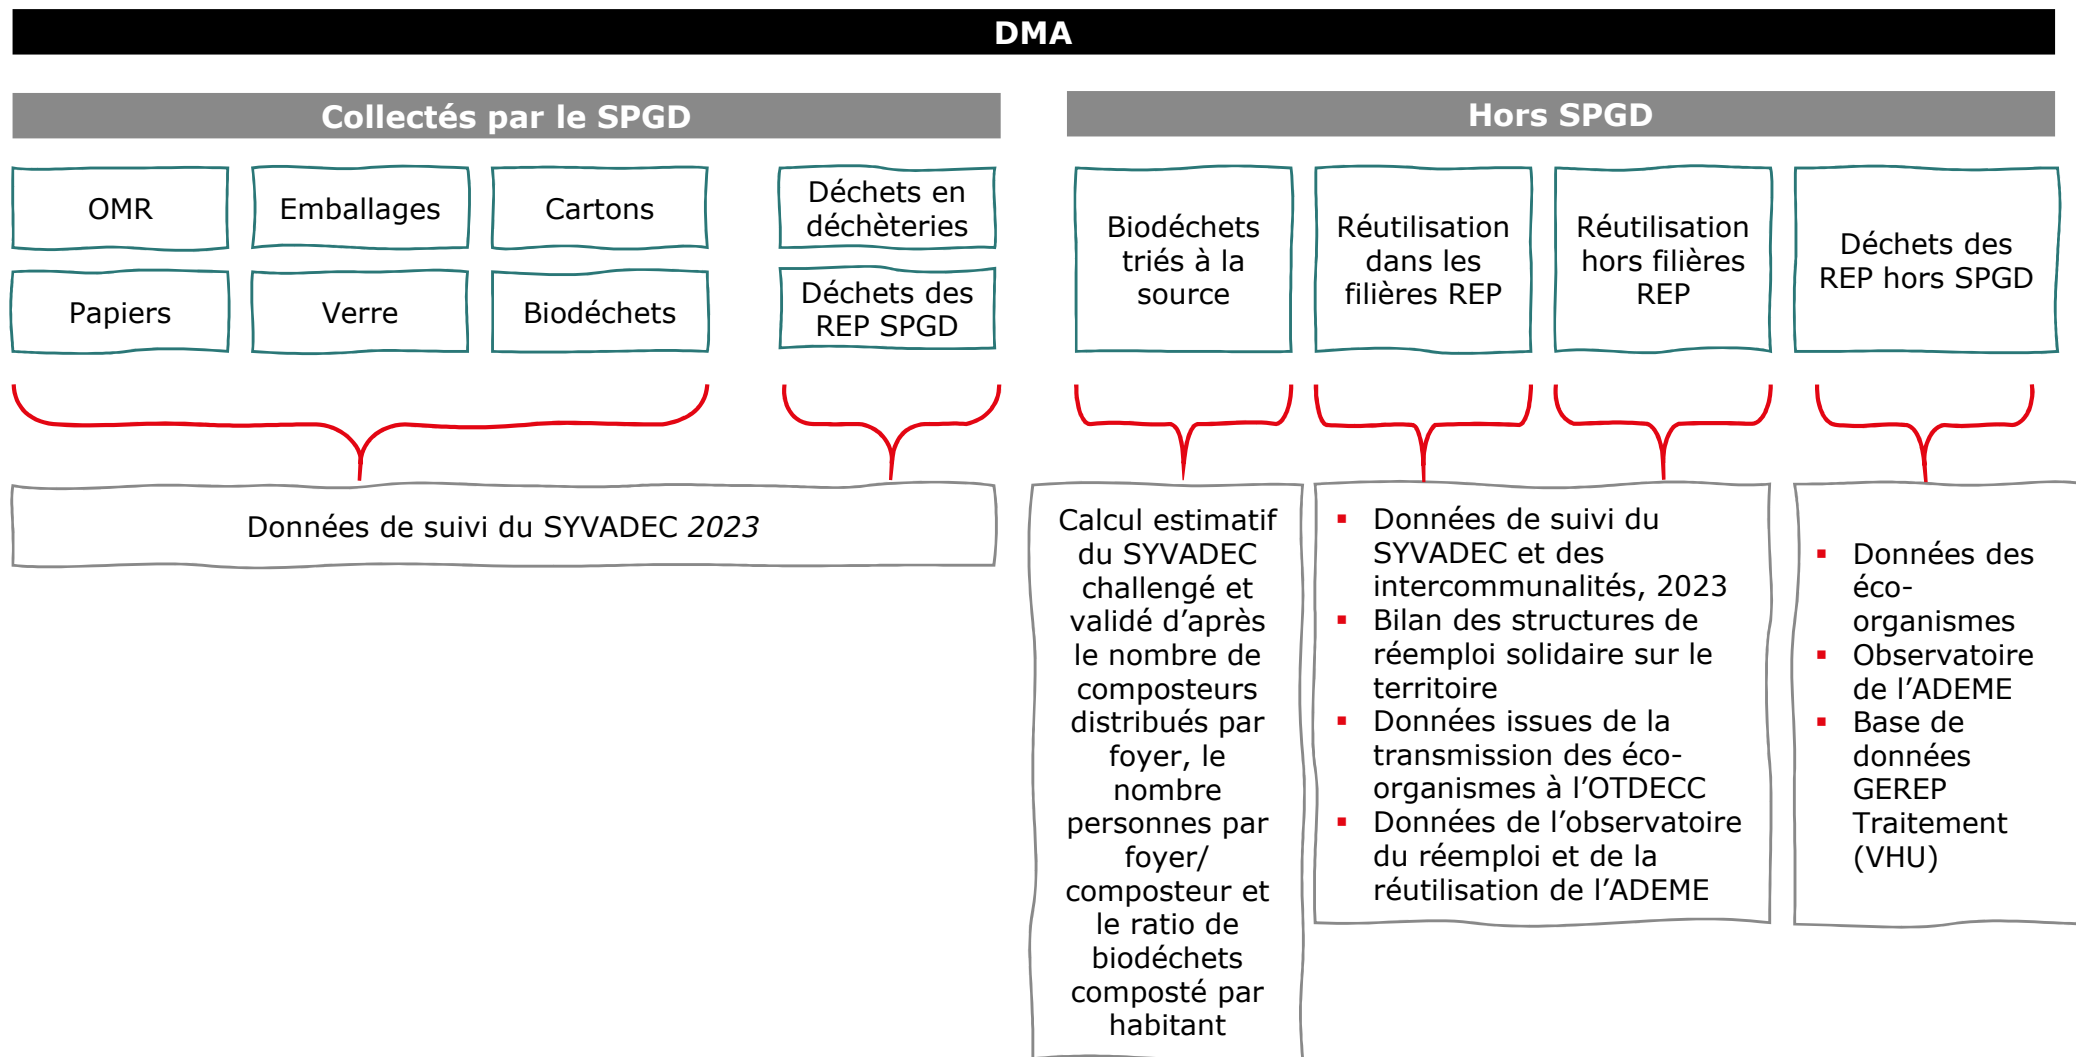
DMA

Collectés par le SPGD

OMR

Emballages

Cartons

Papiers

Verre

Biodéchets

Déchets en déchèteries

Déchets des REP SPGD

Données de suivi du SYVADEC *2023*

Hors SPGD

Biodéchets triés à la source

Réutilisation dans les filières REP

Réutilisation hors filières REP

Déchets des REP hors SPGD

Calcul estimatif du SYVADEC challengé et validé d'après le nombre de composteurs distribués par foyer, le nombre personnes par foyer/ composteur et le ratio de biodéchets composté par habitant

- Données de suivi du SYVADEC et des intercommunalités, 2023
- Bilan des structures de réemploi solidaire sur le territoire
- Données issues de la transmission des éco-organismes à l'OTDECC
- Données de l'observatoire du réemploi et de la réutilisation de l'ADEME

- Données des éco-organismes
- Observatoire de l'ADEME
- Base de données GEREP Traitement (VHU)